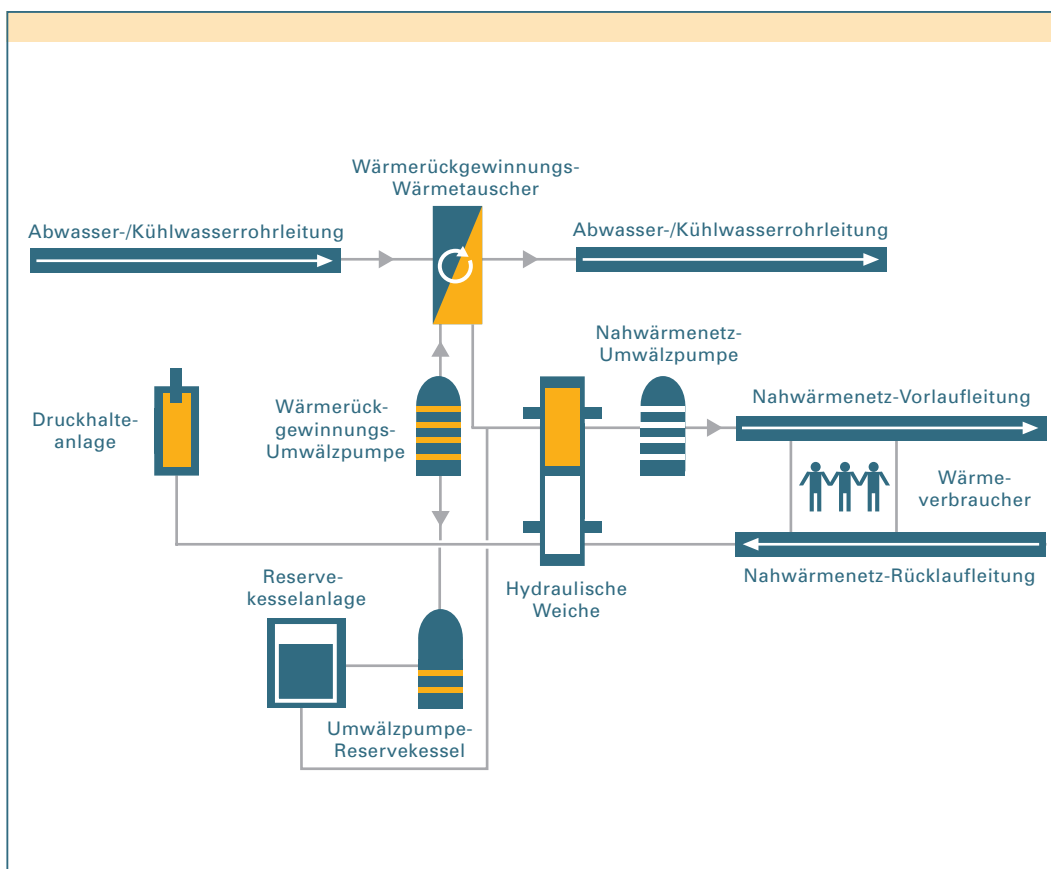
Wärmerückgewinnungs-Wärmetauscher

Abwasser-/Kühlwasserrohrleitung

Abwasser-/Kühlwasserrohrleitung

Nahwärmenetz-Umwälzpumpe

Druckhalteanlage

Wärmerückgewinnungs-Umwälzpumpe

Nahwärmenetz-Vorlaufleitung

Wärmeverbraucher

Reservekesselanlage

Hydraulische Weiche

Nahwärmenetz-Rücklaufleitung

Umwälzpumpe-Reservekessel